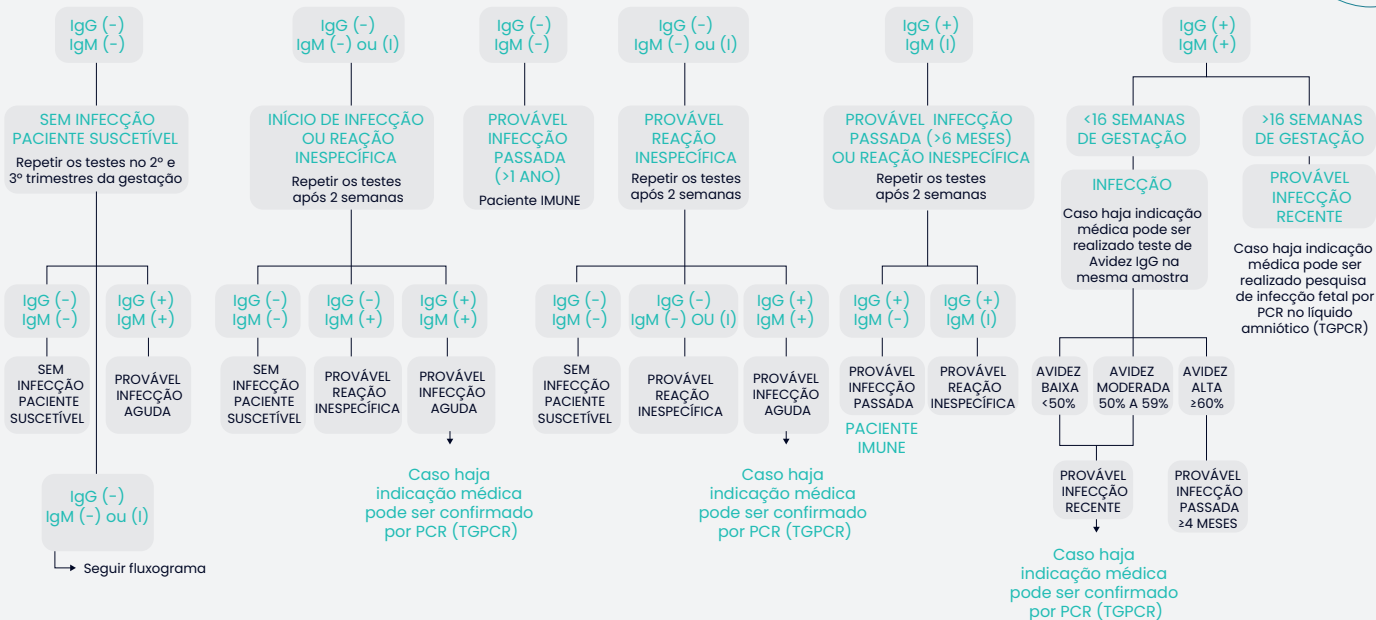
IgG (-)
IgM (-)

SEM INFECÇÃO PACIENTE SUSCETÍVEL
Repetir os testes no 2º e 3º trimestres da gestação

IgG (-)
IgM (-)

SEM INFECÇÃO PACIENTE SUSCETÍVEL

IgG (+)
IgM (+)

PROVÁVEL INFECÇÃO AGUDA

IgG (-)
IgM (-) ou (I)

Seguir fluxograma

IgG (-)
IgM (-) ou (I)

INÍCIO DE INFECÇÃO OU REAÇÃO INESPECÍFICA
Repetir os testes após 2 semanas

IgG (-)
IgM (-)

SEM INFECÇÃO PACIENTE SUSCETÍVEL

IgG (-)
IgM (+)

PROVÁVEL REAÇÃO INESPECÍFICA

IgG (+)
IgM (+)

PROVÁVEL INFECÇÃO AGUDA

Caso haja indicação médica pode ser confirmado por PCR (TGPCR)

IgG (-)
IgM (-)

PROVÁVEL INFECÇÃO PASSADA (>1 ANO)
Paciente IMUNE

IgG (-)
IgM (-) ou (I)

PROVÁVEL REAÇÃO INESPECÍFICA
Repetir os testes após 2 semanas

IgG (-)
IgM (-)

SEM INFECÇÃO PACIENTE SUSCETÍVEL

IgG (-)
IgM (-) OU (I)

PROVÁVEL REAÇÃO INESPECÍFICA

IgG (+)
IgM (+)

PROVÁVEL INFECÇÃO AGUDA

Caso haja indicação médica pode ser confirmado por PCR (TGPCR)

IgG (+)
IgM (I)

PROVÁVEL INFECÇÃO PASSADA (>6 MESES) OU REAÇÃO INESPECÍFICA
Repetir os testes após 2 semanas

IgG (+)
IgM (-)

PROVÁVEL INFECÇÃO PASSADA

PACIENTE IMUNE

IgG (+)
IgM (I)

PROVÁVEL REAÇÃO INESPECÍFICA

IgG (+)
IgM (+)

<16 SEMANAS DE GESTAÇÃO

INFECÇÃO
Caso haja indicação médica pode ser realizado teste de Avidez IgG na mesma amostra

AVIDEZ BAIXA <50%

AVIDEZ MODERADA 50% A 59%

AVIDEZ ALTA ≥60%

PROVÁVEL INFECÇÃO RECENTE

Caso haja indicação médica pode ser confirmado por PCR (TGPCR)

PROVÁVEL INFECÇÃO PASSADA ≥4 MESES

>16 SEMANAS DE GESTAÇÃO

PROVÁVEL INFECÇÃO RECENTE

Caso haja indicação médica pode ser realizado pesquisa de infecção fetal por PCR no líquido amniótico (TGPCR)